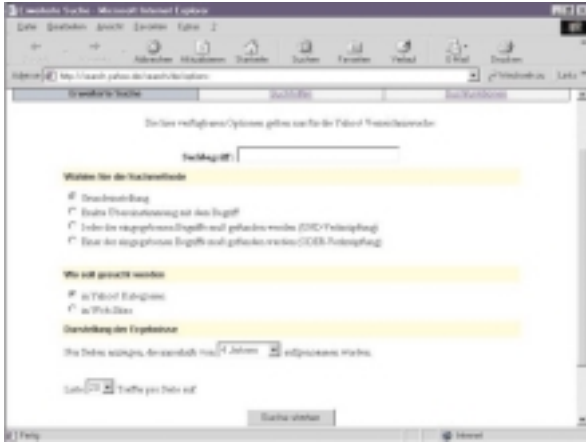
Erweiterte Suche - Microsoft Internet Explorer

Datei Bearbeiten Ansicht Favoriten Extras ?

Zurück Vorwärts Abbrechen Aktualisieren Startseite Suchen Favoriten Verlauf E-Mail Drucken

Adresse http://search.yahoo.de/search/de/options Wechseln zu Links

Erweiterte Suche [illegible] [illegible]

Die hier verfügbaren Optionen gelten nur für die Yahoo! Verzeichnissuche

Suchbegriff:

Wählen Sie die Suchmethode

Standardeinstellung

Exakte Übereinstimmung mit dem Begriff

Jeder der eingegebenen Begriffe muß gefunden werden (UND-Verknüpfung)

Einer der eingegebenen Begriffe muß gefunden werden (ODER-Verknüpfung)

Wo soll gesucht werden

in Yahoo! Kategorien

in Web-Sites

Darstellung der Ergebnisse

Nur Seiten anzeigen, die innerhalb von 4 Jahren aufgenommen wurden.

Liste 20 Treffer pro Seite auf

Suche starten

Fertig Internet